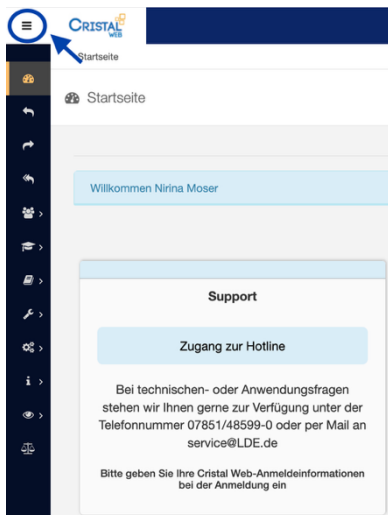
CRISTAL WEB

Startseite

Startseite

Willkommen Nirina Moser

Support

Zugang zur Hotline

Bei technischen- oder Anwendungsfragen stehen wir Ihnen gerne zur Verfügung unter der Telefonnummer 07851/48599-0 oder per Mail an service@LDE.de

Bitte geben Sie Ihre Cristal Web-Anmeldeinformationen bei der Anmeldung ein